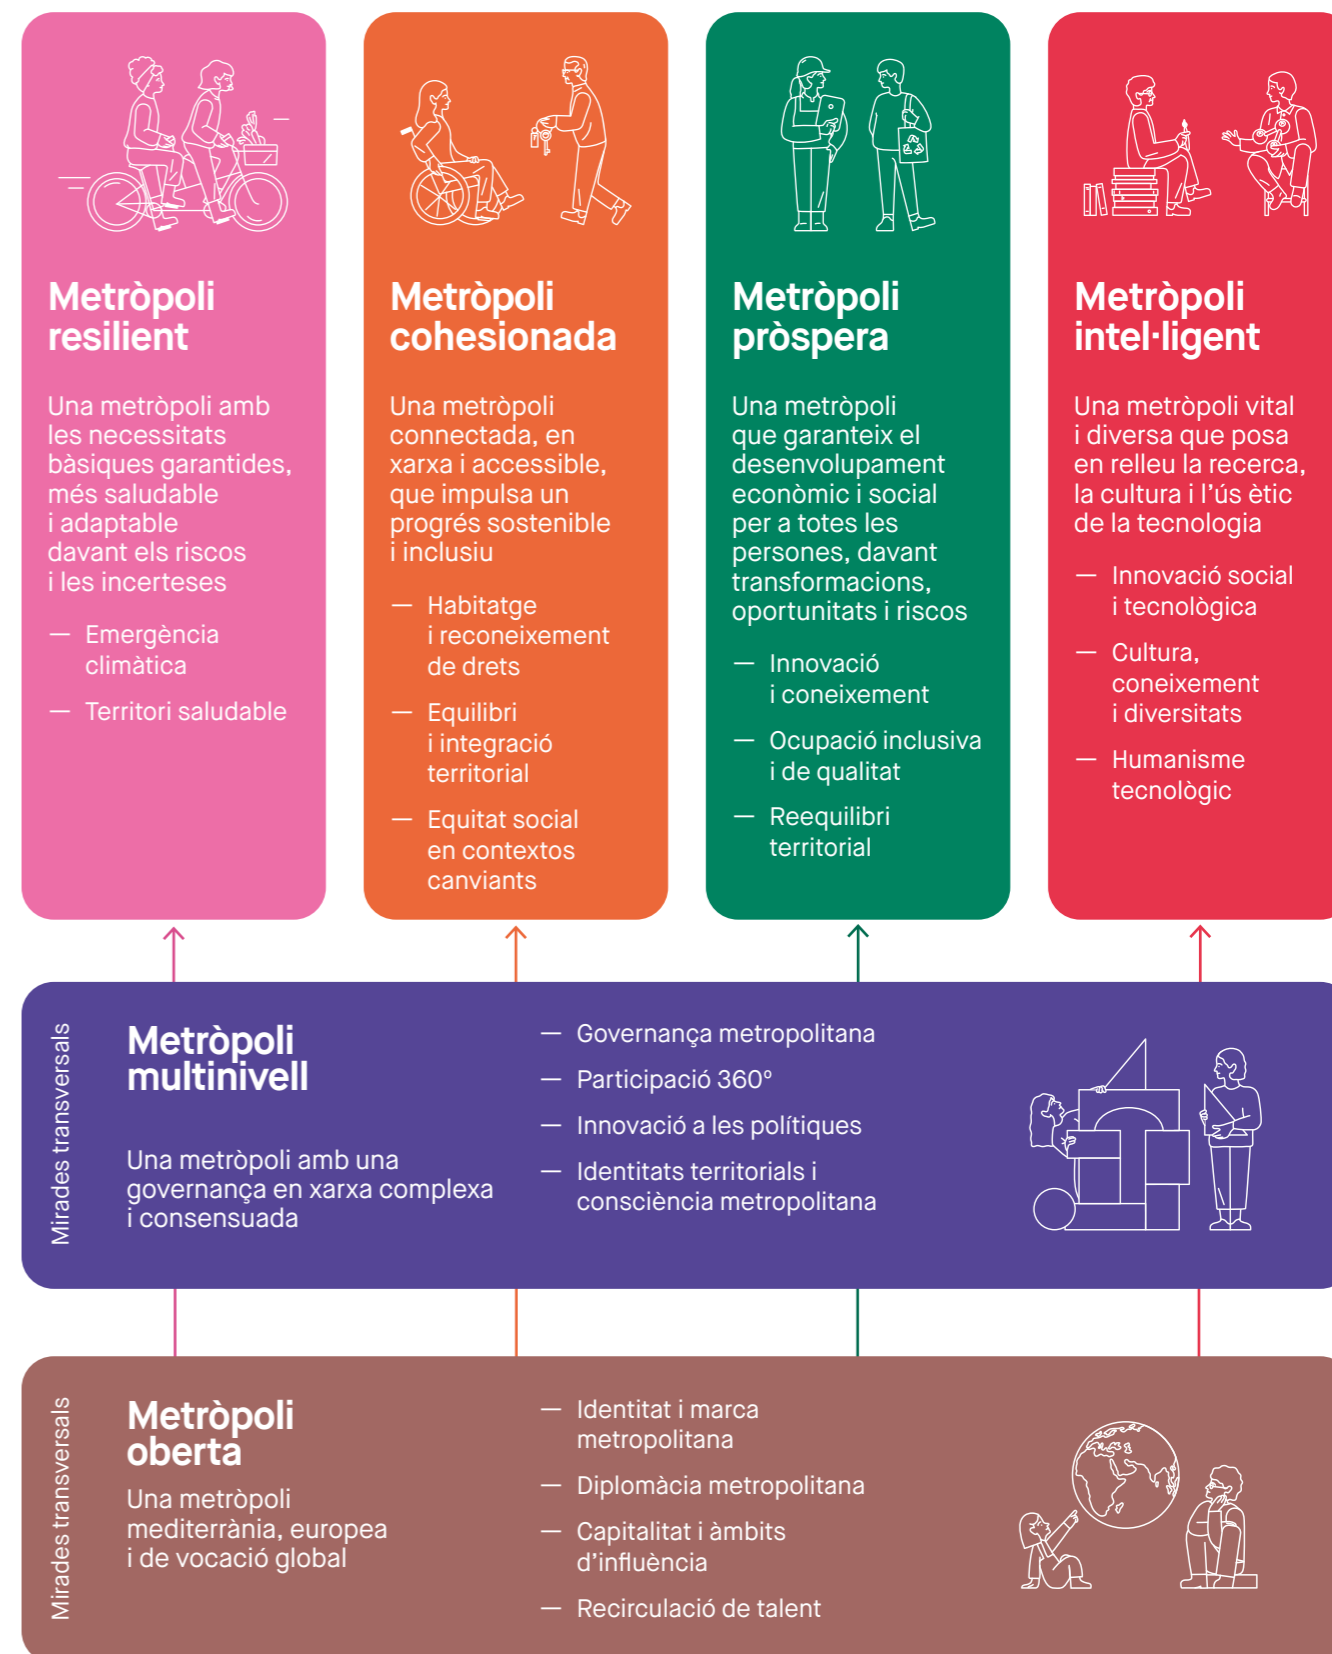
Metròpoli resilient

Una metròpoli amb les necessitats bàsiques garantides, més saludable i adaptable davant els riscos i les incerteses

— Emergència climàtica

— Territori saludable

Metròpoli cohesionada

Una metròpoli connectada, en xarxa i accessible, que impulsa un progrés sostenible i inclusiu

— Habitatge i reconeixement de drets

— Equilibri i integració territorial

— Equitat social en contextos canviants

Metròpoli pròspera

Una metròpoli que garanteix el desenvolupament econòmic i social per a totes les persones, davant transformacions, oportunitats i riscos

— Innovació i coneixement

— Ocupació inclusiva i de qualitat

— Reequilibri territorial

Metròpoli intel·ligent

Una metròpoli vital i diversa que posa en relleu la recerca, la cultura i l'ús ètic de la tecnologia

— Innovació social i tecnològica

— Cultura, coneixement i diversitats

— Humanisme tecnològic

Mirades transversals

Metròpoli multinivell

Una metròpoli amb una governança en xarxa complexa i consensuada

— Governança metropolitana

— Participació 360°

— Innovació a les polítiques

— Identitats territorials i consciència metropolitana

Mirades transversals

Metròpoli oberta

Una metròpoli mediterrània, europea i de vocació global

— Identitat i marca metropolitana

— Diplomàcia metropolitana

— Capitalitat i àmbits d'influència

— Recirculació de talent